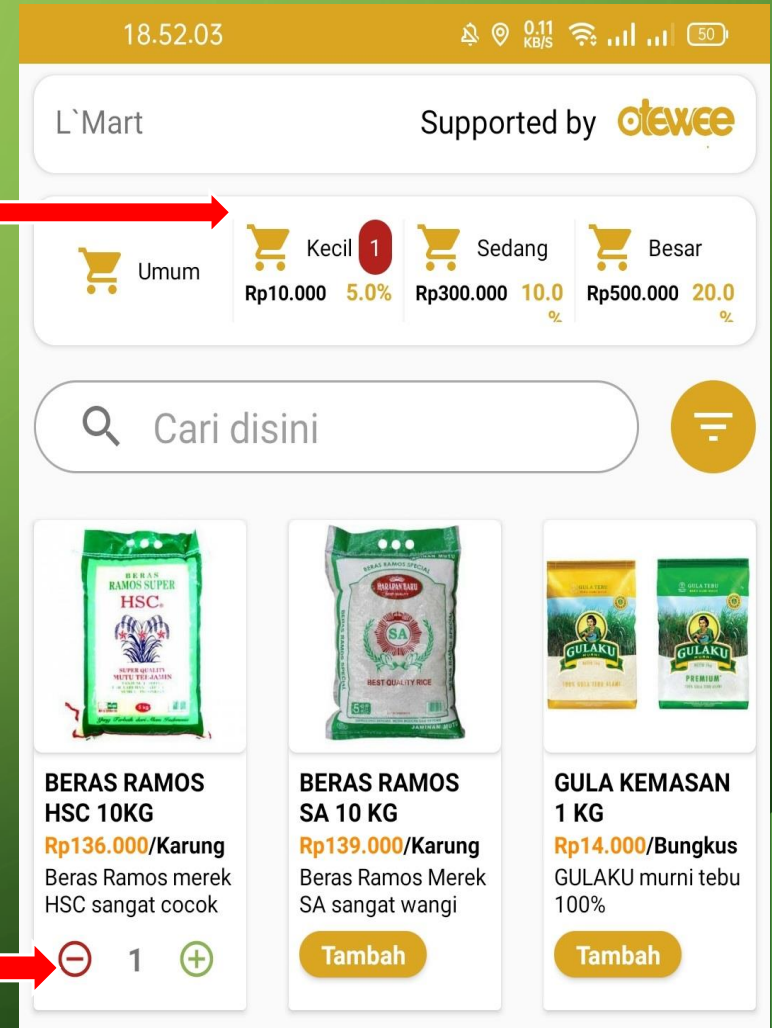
18.52.03

0.11 KB/S

50

L`Mart

Supported by olewee

Umum

Kecil 1
Rp10.000 5.0%

Sedang
Rp300.000 10.0 %

Besar
Rp500.000 20.0 %

Cari disini

BERAS RAMOS SUPER HSC

SUPER QUALITY MUTU TERJAMIN

BERAS RAMOS SPECIAL

SA

BEST QUALITY RICE

GULAKU

GULAKU

PREMIUM

BERAS RAMOS HSC 10KG
Rp136.000/Karung
Beras Ramos merek HSC sangat cocok

1

BERAS RAMOS SA 10 KG
Rp139.000/Karung
Beras Ramos Merek SA sangat wangi

Tambah

GULA KEMASAN 1 KG
Rp14.000/Bungkus
GULAKU murni tebu 100%

Tambah